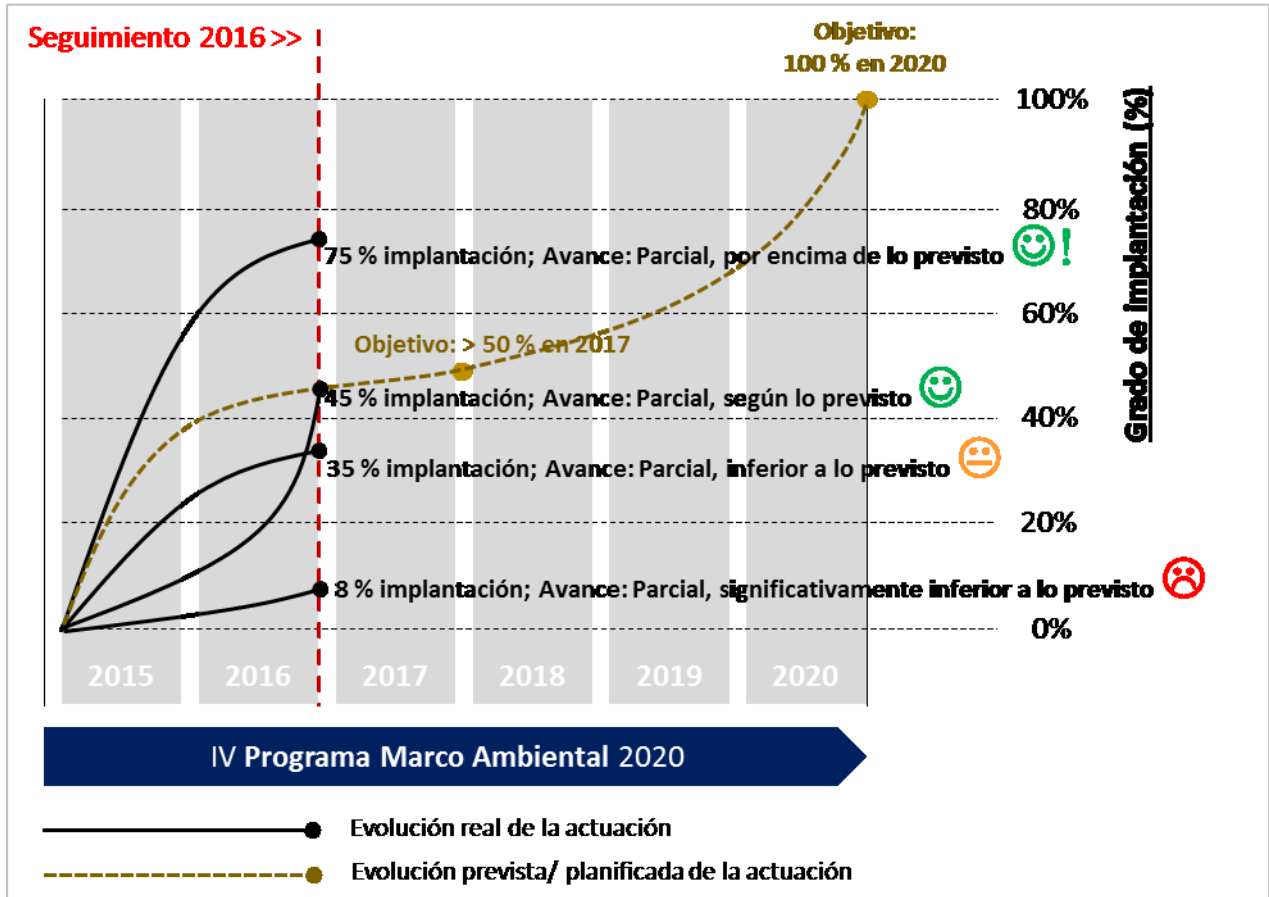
Seguimiento 2016 >>

Objetivo:
100 % en 2020

100%
80%
60%
40%
20%
0%

Grado de implantación (%)

75 % implantación; Avance: Parcial, por encima de lo previsto !

Objetivo: > 50 % en 2017

45 % implantación; Avance: Parcial, según lo previsto

35 % implantación; Avance: Parcial, inferior a lo previsto

8 % implantación; Avance: Parcial, significativamente inferior a lo previsto

2015 2016 2017 2018 2019 2020

IV Programa Marco Ambiental 2020

Evolución real de la actuación

Evolución prevista/ planificada de la actuación